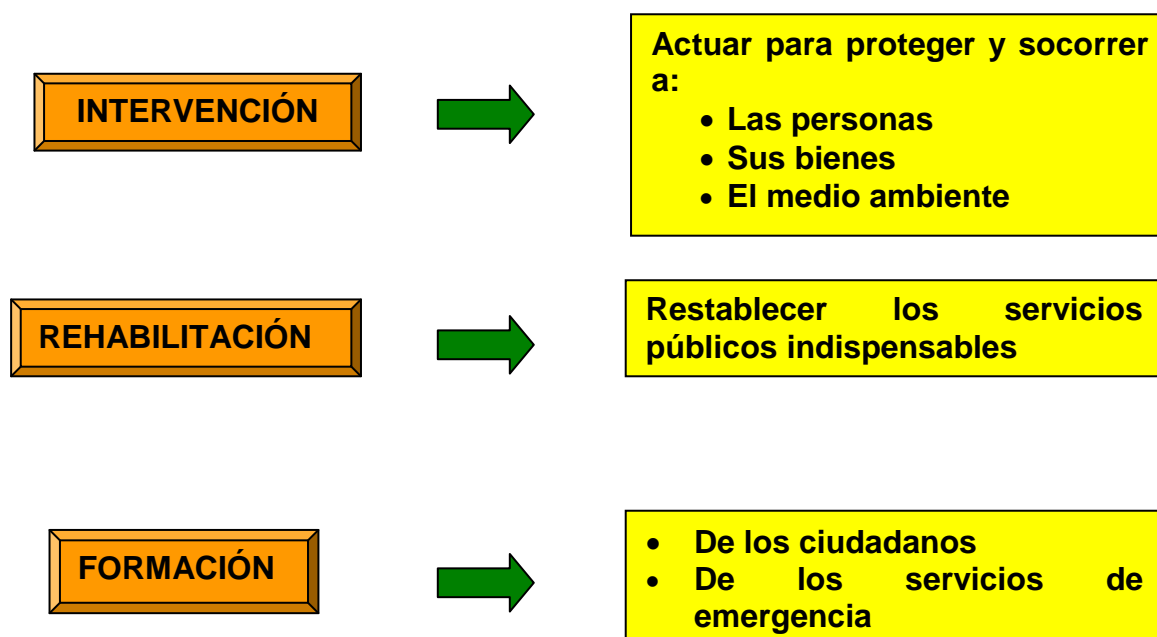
INTERVENCIÓN

Actuar para proteger y socorrer a:
- Las personas
- Sus bienes
- El medio ambiente

REHABILITACIÓN

Restablecer los servicios públicos indispensables

FORMACIÓN

- De los ciudadanos
- De los servicios de emergencia